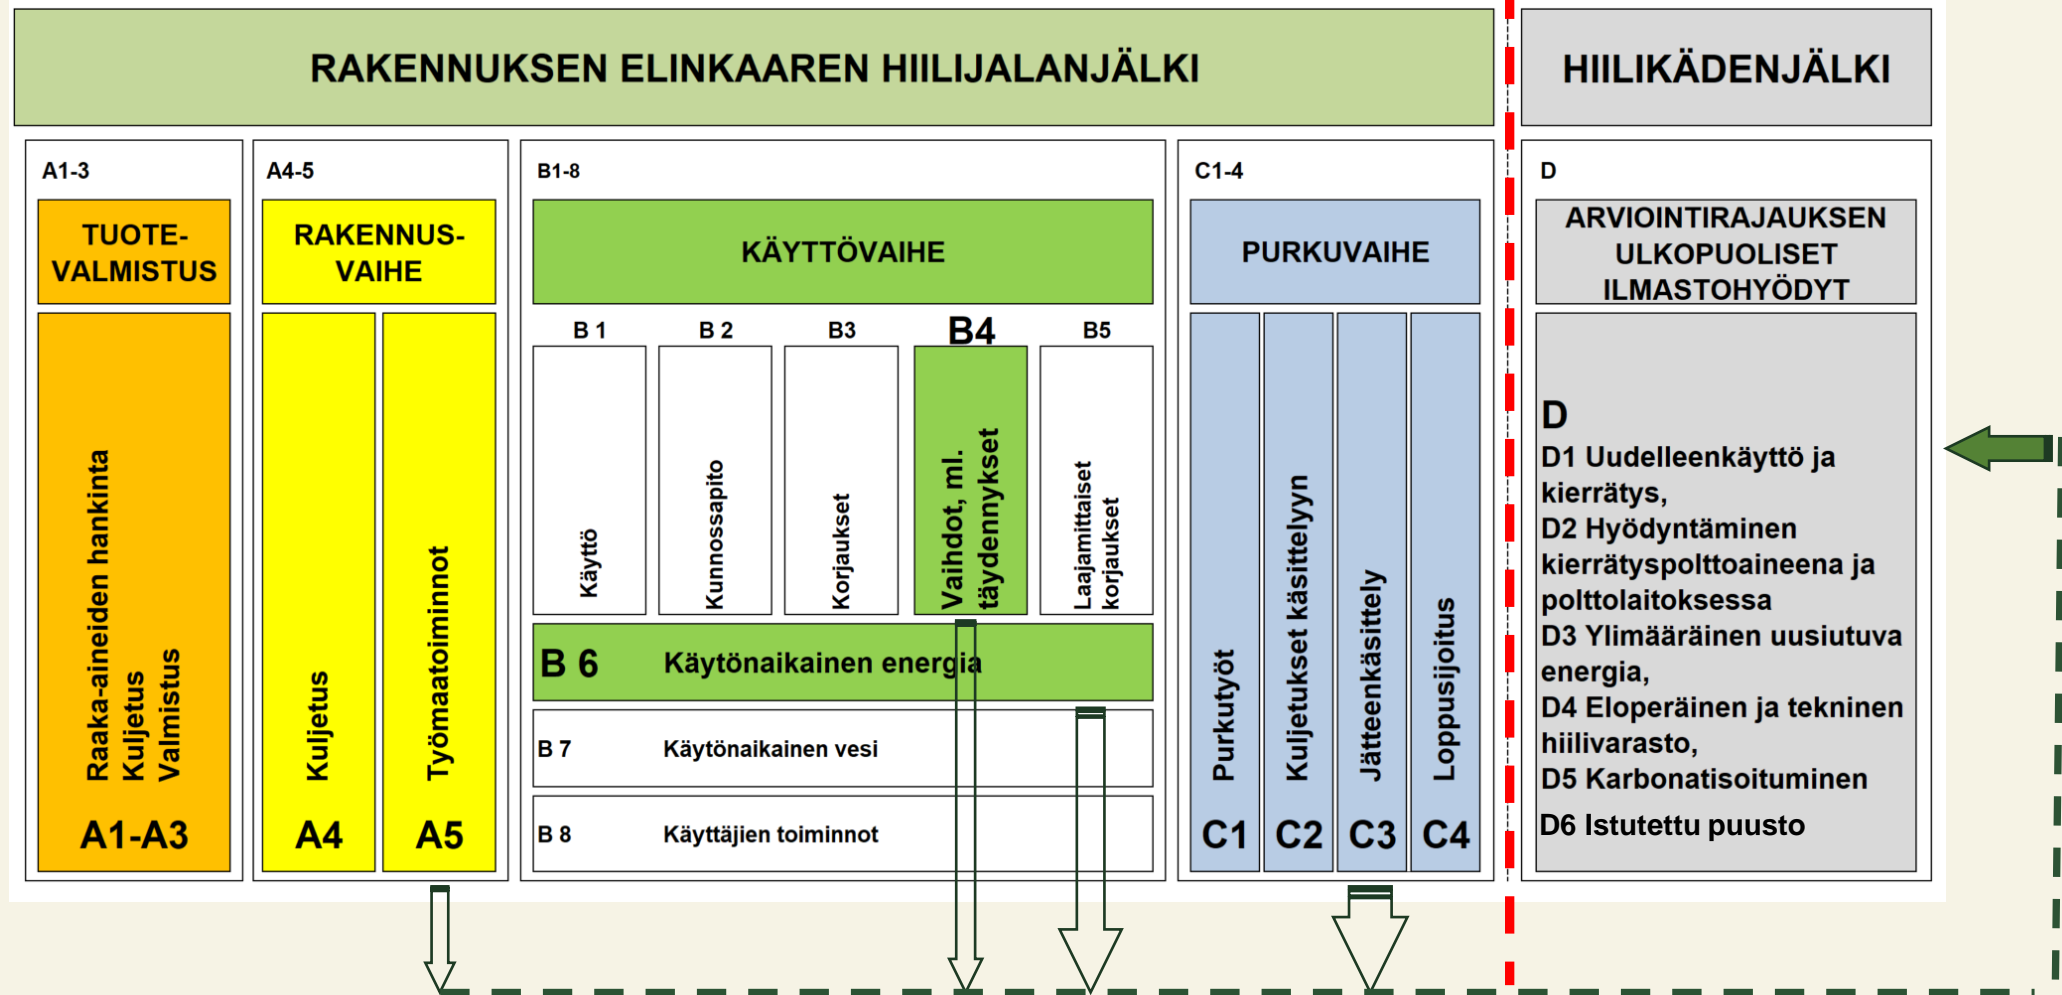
RAKENNUKSEN ELINKAAREN HIILIJALANJÄLKI

HIILIKÄDENJÄLKI

A1-3

TUOTE-VALMISTUS

Raaka-aineiden hankinta
Kuljetus
Valmistus

A1-A3

A4-5

RAKENNUS-VAIHE

Kuljetus

A4

Työmaatoiminnot

A5

B1-8

KÄYTTÖVAIHE

B 1
Käyttö

B 2
Kunnossapito

B3
Korjaukset

B4
Vaihdot, ml. täydennykset

B5
Laajamittaiset korjaukset

B 6 Käytönaikainen energia

B 7 Käytönaikainen vesi

B 8 Käyttäjien toiminnot

C1-4

PURKUVAIHE

Purkutyöt
C1

Kuljetukset käsittelyyn
C2

Jätteenkäsittely
C3

Loppusijoitus
C4

D

ARVIOINTIRAJAUKSEN ULKOPUOLISET ILMASTOHYÖDYT

D
D1 Uudelleenkäyttö ja kierrätys,
D2 Hyödyntäminen kierrätyspolttoaineena ja polttolaitoksessa
D3 Ylimääräinen uusiutuva energia,
D4 Eloperäinen ja tekninen hiilivarasto,
D5 Karbonatisoituminen
D6 Istutettu puusto